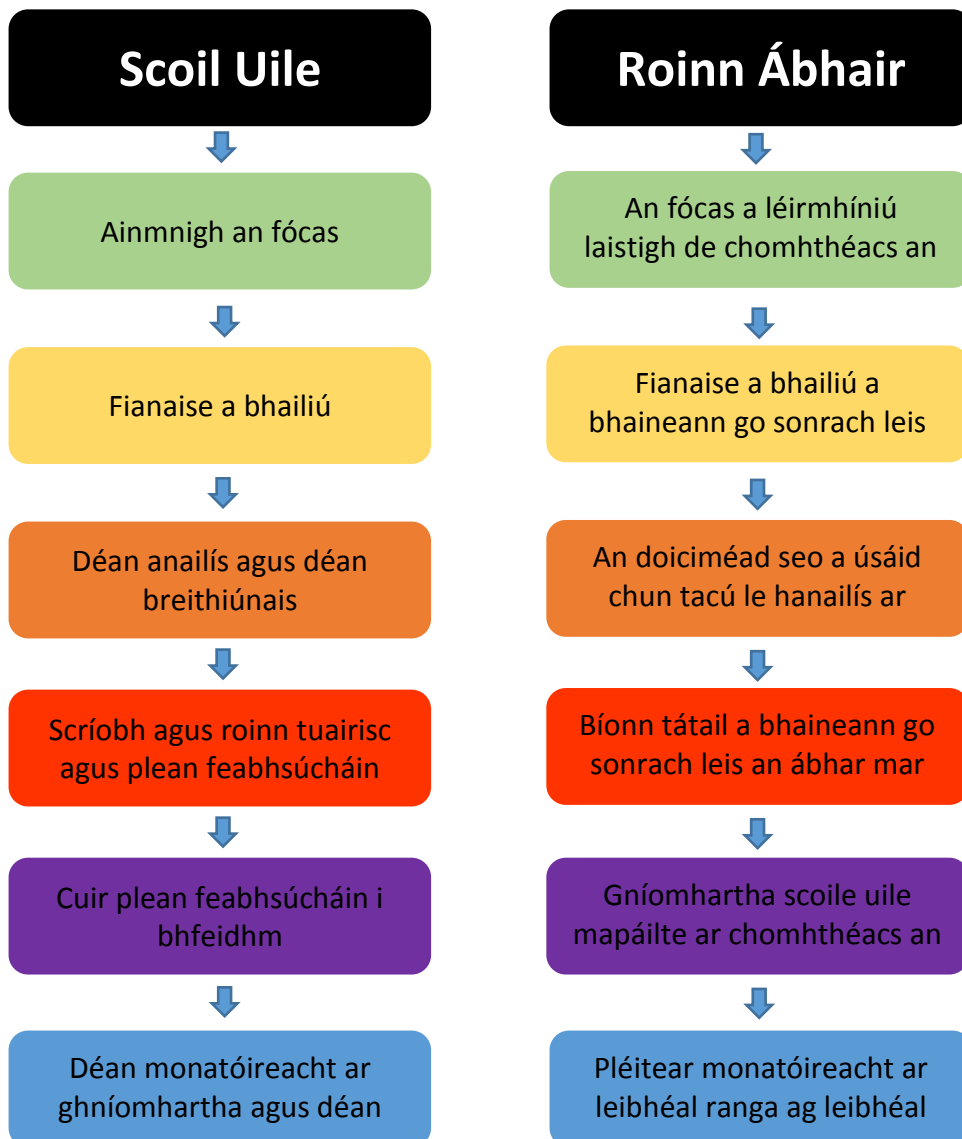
Scoil Uile

Ainmnigh an fócas

Fianaise a bhailiú

Déan anailís agus déan breithiúnais

Scríobh agus roinn tuairisc agus plean feabhsúcháin

Cuir plean feabhsúcháin i bhfeidhm

Déan monatóireacht ar ghníomhartha agus déan

Roinn Ábhair

An fócas a léirmhíniú laistigh de chomhthéacs an

Fianaise a bhailiú a bhaineann go sonrach leis

An doiciméad seo a úsáid chun tacú le hanailís ar

Bíonn tátail a bhaineann go sonrach leis an ábhar mar

Gníomhartha scoile uile mapáilte ar chomhthéacs an

Pléitear monatóireacht ar leibhéal ranga ag leibhéal